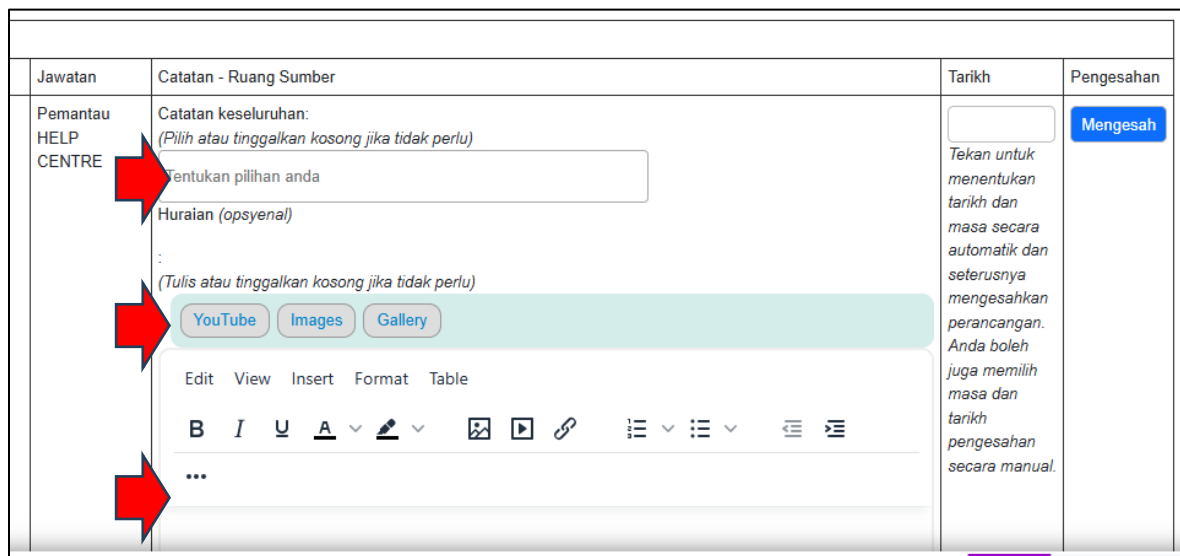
| Jawatan | Catatan - Ruang Sumber | Tarikh | Pengesahan |
|---|---|---|---|
| Pemantau HELP CENTRE | Catatan keseluruhan: *(Pilih atau tinggalkan kosong jika tidak perlu)* Tentukan pilihan anda Huraian *(opsyenal)* : *(Tulis atau tinggalkan kosong jika tidak perlu)* YouTube Images Gallery Edit View Insert Format Table B I U A ••• | *Tekan untuk menentukan tarikh dan masa secara automatik dan seterusnya mengesahkan perancangan. Anda boleh juga memilih masa dan tarikh pengesahan secara manual.* | Mengesah |